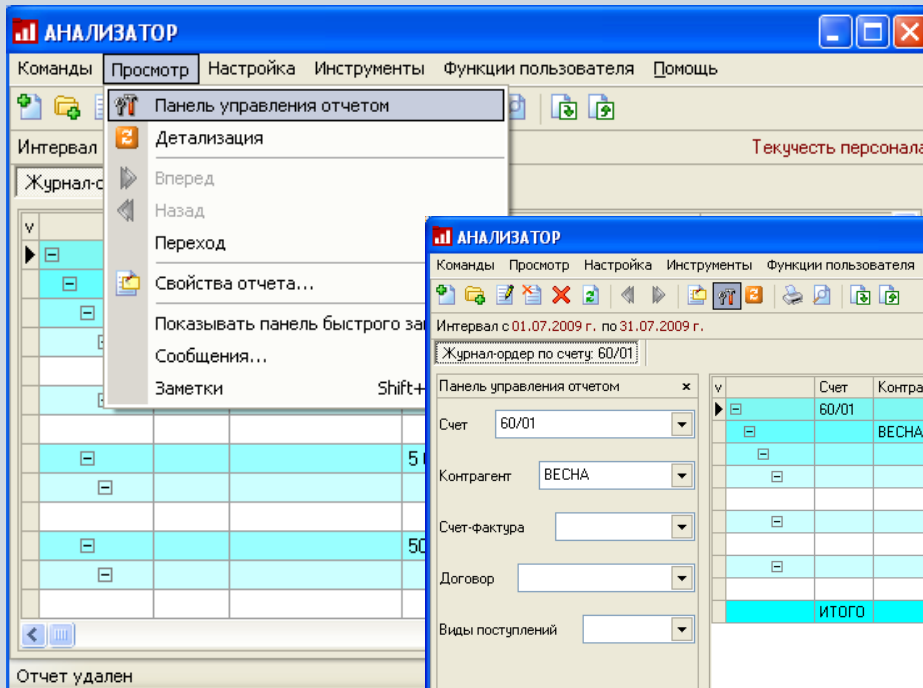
АНАЛИЗАТОР

Команды Просмотр Настройка Инструменты Функции пользователя Помощь

Панель управления отчетом
Детализация
Вперед
Назад
Переход
Свойства отчета...
Показывать панель быстрого за
Сообщения...
Заметки Shift+

Интервал
Текучесть персонала
Журнал-о

v

5
50

Отчет удален

АНАЛИЗАТОР

Команды Просмотр Настройка Инструменты Функции пользователя

Интервал с 01.07.2009 г. по 31.07.2009 г.

Журнал-ордер по счету: 60/01

Панель управления отчетом ×

Счет 60/01
Контрагент ВЕСНА
Счет-фактура
Договор
Виды поступлений

| v | | Счет | Контра |
|---|---|---|---|
| ⊟ | | 60/01 | |
| | ⊟ | | ВЕСНА |
| | ⊟ | | |
| | ⊟ | | |
| | | | |
| | ⊟ | | |
| | | | |
| | ⊟ | | |
| | | | |
| | | ИТОГО | |